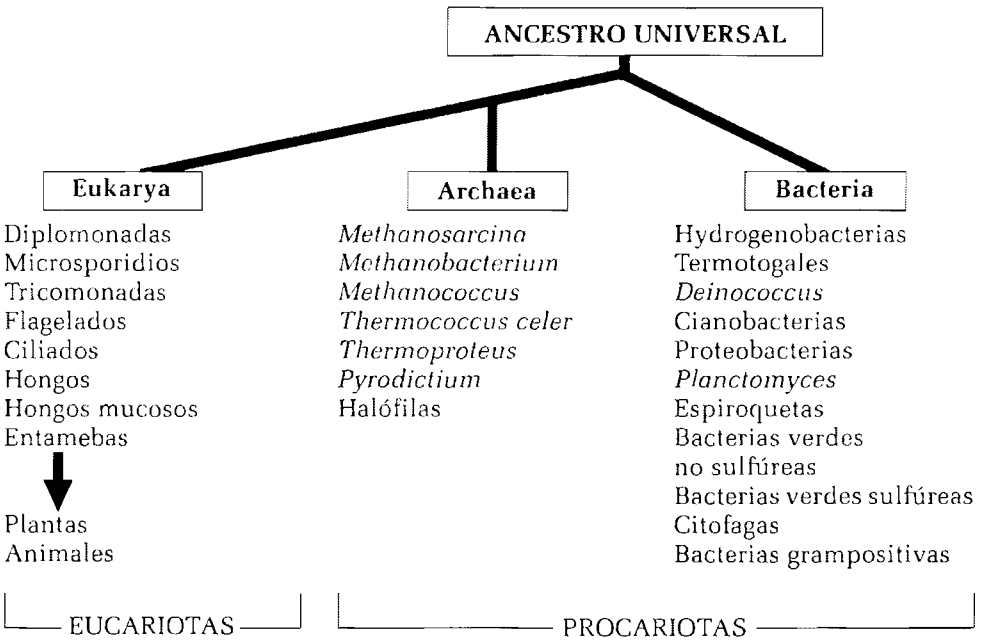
ANCESTRO UNIVERSAL

Eukarya

Diplomonadas
Microsporidios
Tricomonadas
Flagelados
Ciliados
Hongos
Hongos mucosos
Entamebas

Plantas
Animales

Archaea

*Methanosarcina*
*Methanobacterium*
*Methanococcus*
*Thermococcus celer*
*Thermoproteus*
*Pyrodictium*
Halófilas

Bacteria

Hydrogenobacterias
Termotogales
*Deinococcus*
Cianobacterias
Proteobacterias
*Planctomyces*
Espiroquetas
Bacterias verdes no sulfúreas
Bacterias verdes sulfúreas
Citofagas
Bacterias grampositivas

EUCARIOTAS

PROCARIOTAS